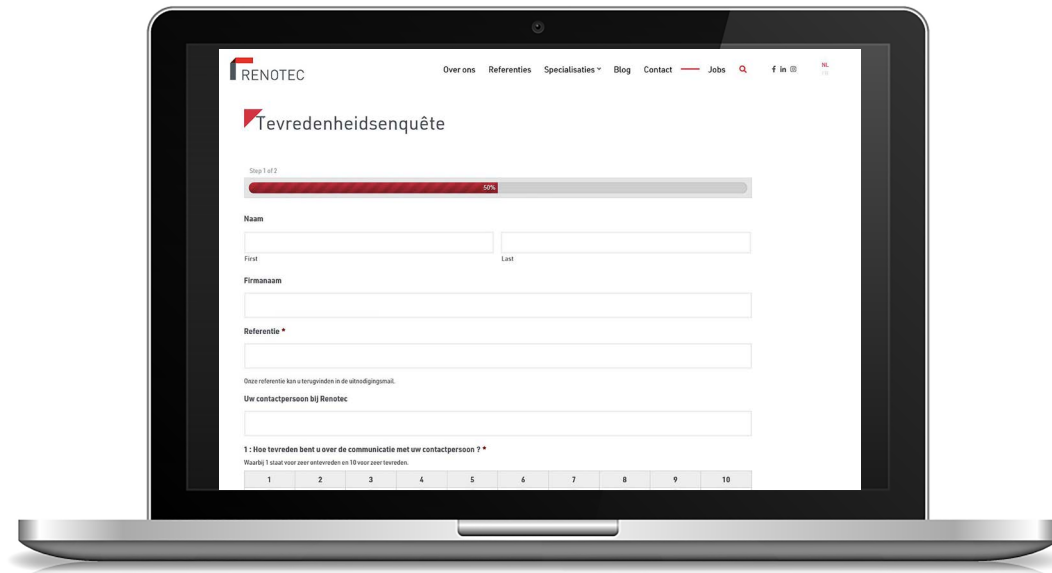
RENOTEC

Over ons Referenties Specialisaties Blog Contact Jobs

NL

Tevredenheidsenquête

Step 1 of 2

50%

Naam

First

Last

Firmanaam

Referentie *

Onze referentie kan u terugvinden in de uitnodigingsmail.

Uw contactpersoon bij Renotec

1 : Hoe tevreden bent u over de communicatie met uw contactpersoon ? *

Waarbij 1 staat voor zeer ontevreden en 10 voor zeer tevreden.

| 1 | 2 | 3 | 4 | 5 | 6 | 7 | 8 | 9 | 10 |
|---|---|---|---|---|---|---|---|---|---|